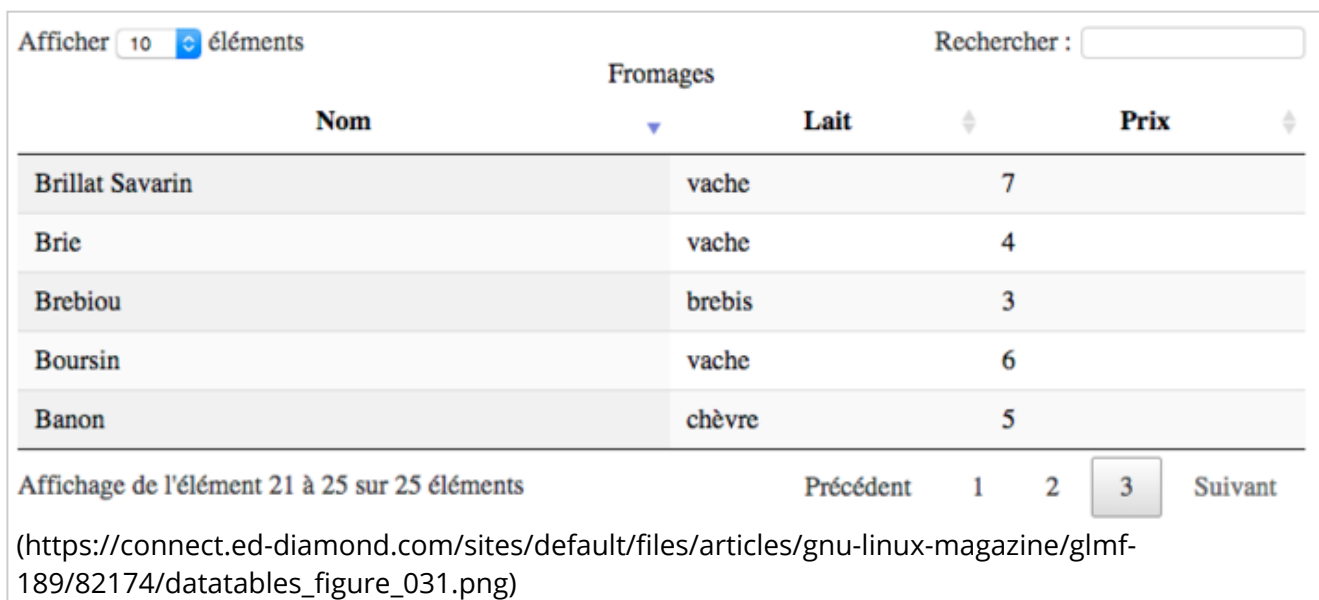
Afficher 10 éléments

Rechercher :

Fromages

| Nom | Lait | Prix |
|---|---|---|
| Brillat Savarin | vache | 7 |
| Brie | vache | 4 |
| Brebiou | brebis | 3 |
| Boursin | vache | 6 |
| Banon | chèvre | 5 |

Affichage de l'élément 21 à 25 sur 25 éléments

Précédent 1 2 3 Suivant

(https://connect.ed-diamond.com/sites/default/files/articles/gnu-linux-magazine/glmf-189/82174/datatables_figure_031.png)